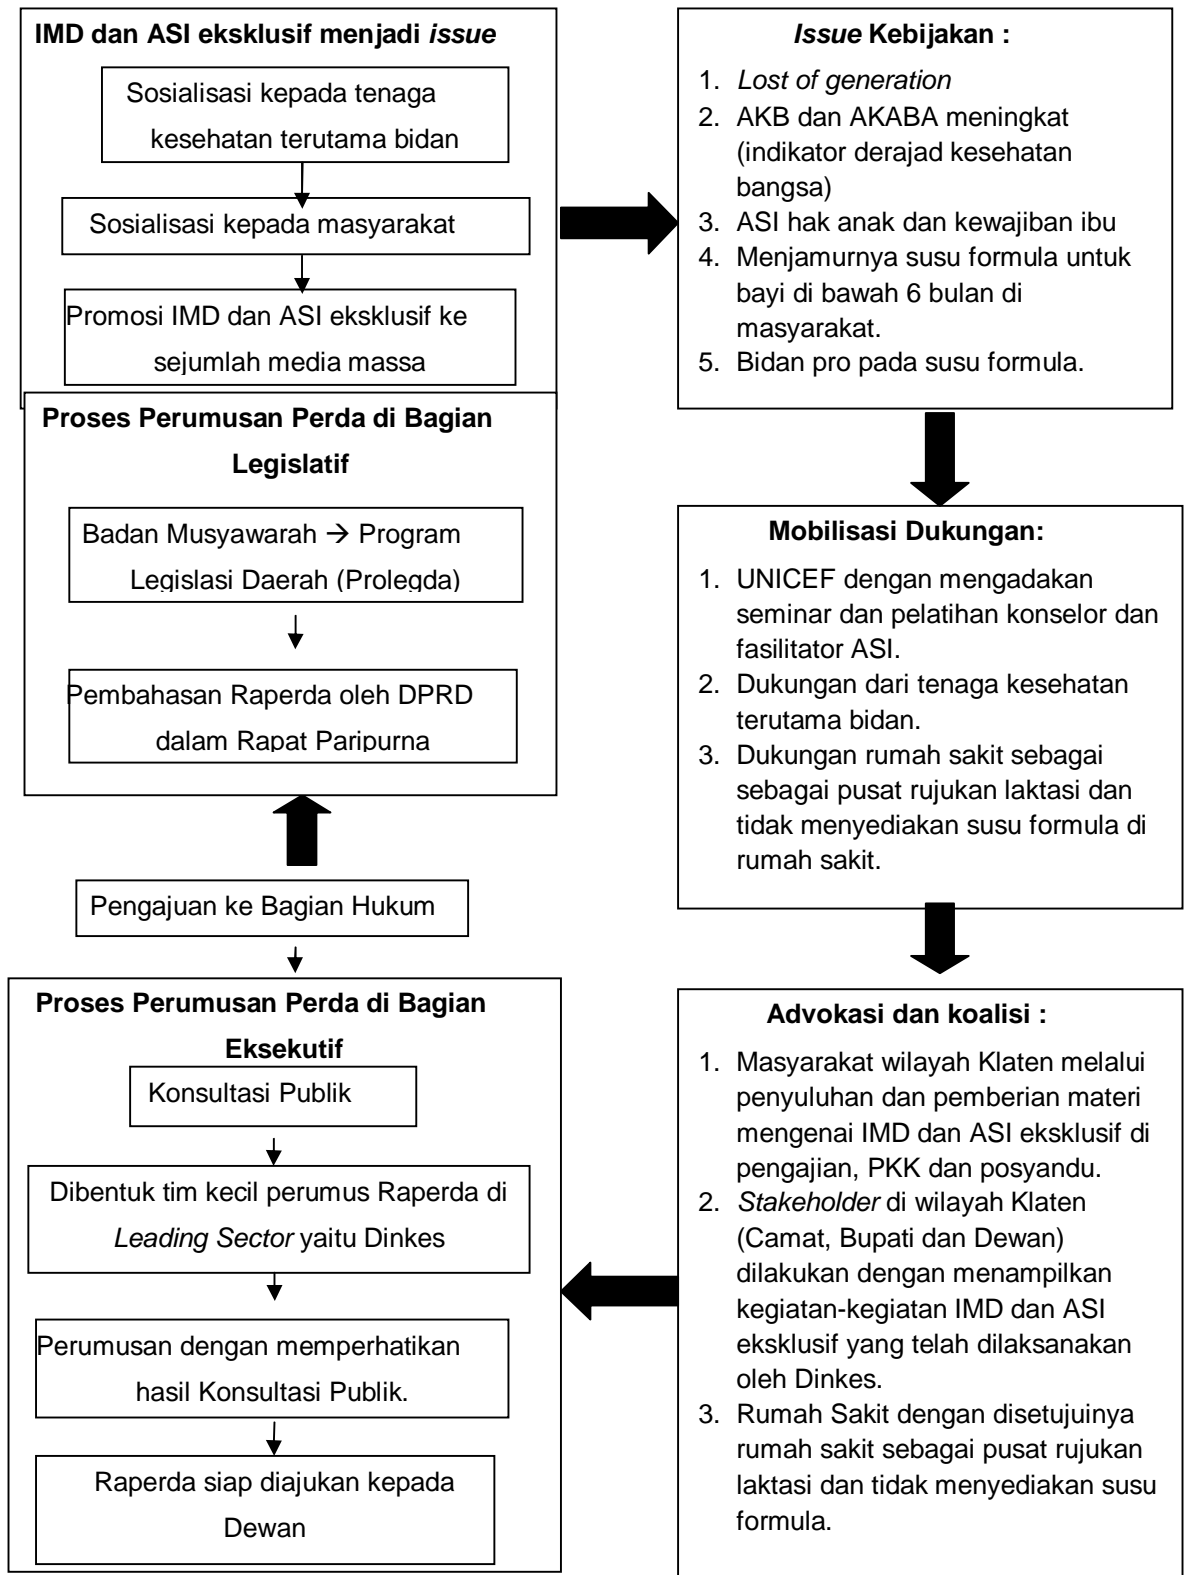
**IMD dan ASI eksklusif menjadi *issue***

Sosialisasi kepada tenaga kesehatan terutama bidan

Sosialisasi kepada masyarakat

Promosi IMD dan ASI eksklusif ke sejumlah media massa

***Issue* Kebijakan :**

1. *Lost of generation*
2. AKB dan AKABA meningkat (indikator derajad kesehatan bangsa)
3. ASI hak anak dan kewajiban ibu
4. Menjamurnya susu formula untuk bayi di bawah 6 bulan di masyarakat.
5. Bidan pro pada susu formula.

**Mobilisasi Dukungan:**

1. UNICEF dengan mengadakan seminar dan pelatihan konselor dan fasilitator ASI.
2. Dukungan dari tenaga kesehatan terutama bidan.
3. Dukungan rumah sakit sebagai sebagai pusat rujukan laktasi dan tidak menyediakan susu formula di rumah sakit.

**Advokasi dan koalisi :**

1. Masyarakat wilayah Klaten melalui penyuluhan dan pemberian materi mengenai IMD dan ASI eksklusif di pengajian, PKK dan posyandu.
2. *Stakeholder* di wilayah Klaten (Camat, Bupati dan Dewan) dilakukan dengan menampilkan kegiatan-kegiatan IMD dan ASI eksklusif yang telah dilaksanakan oleh Dinkes.
3. Rumah Sakit dengan disetujuinya rumah sakit sebagai pusat rujukan laktasi dan tidak menyediakan susu formula.

**Proses Perumusan Perda di Bagian Eksekutif**

Konsultasi Publik

Dibentuk tim kecil perumus Raperda di *Leading Sector* yaitu Dinkes

Perumusan dengan memperhatikan hasil Konsultasi Publik.

Raperda siap diajukan kepada Dewan

Pengajuan ke Bagian Hukum

**Proses Perumusan Perda di Bagian Legislatif**

Badan Musyawarah → Program Legislasi Daerah (Prolegda)

Pembahasan Raperda oleh DPRD dalam Rapat Paripurna